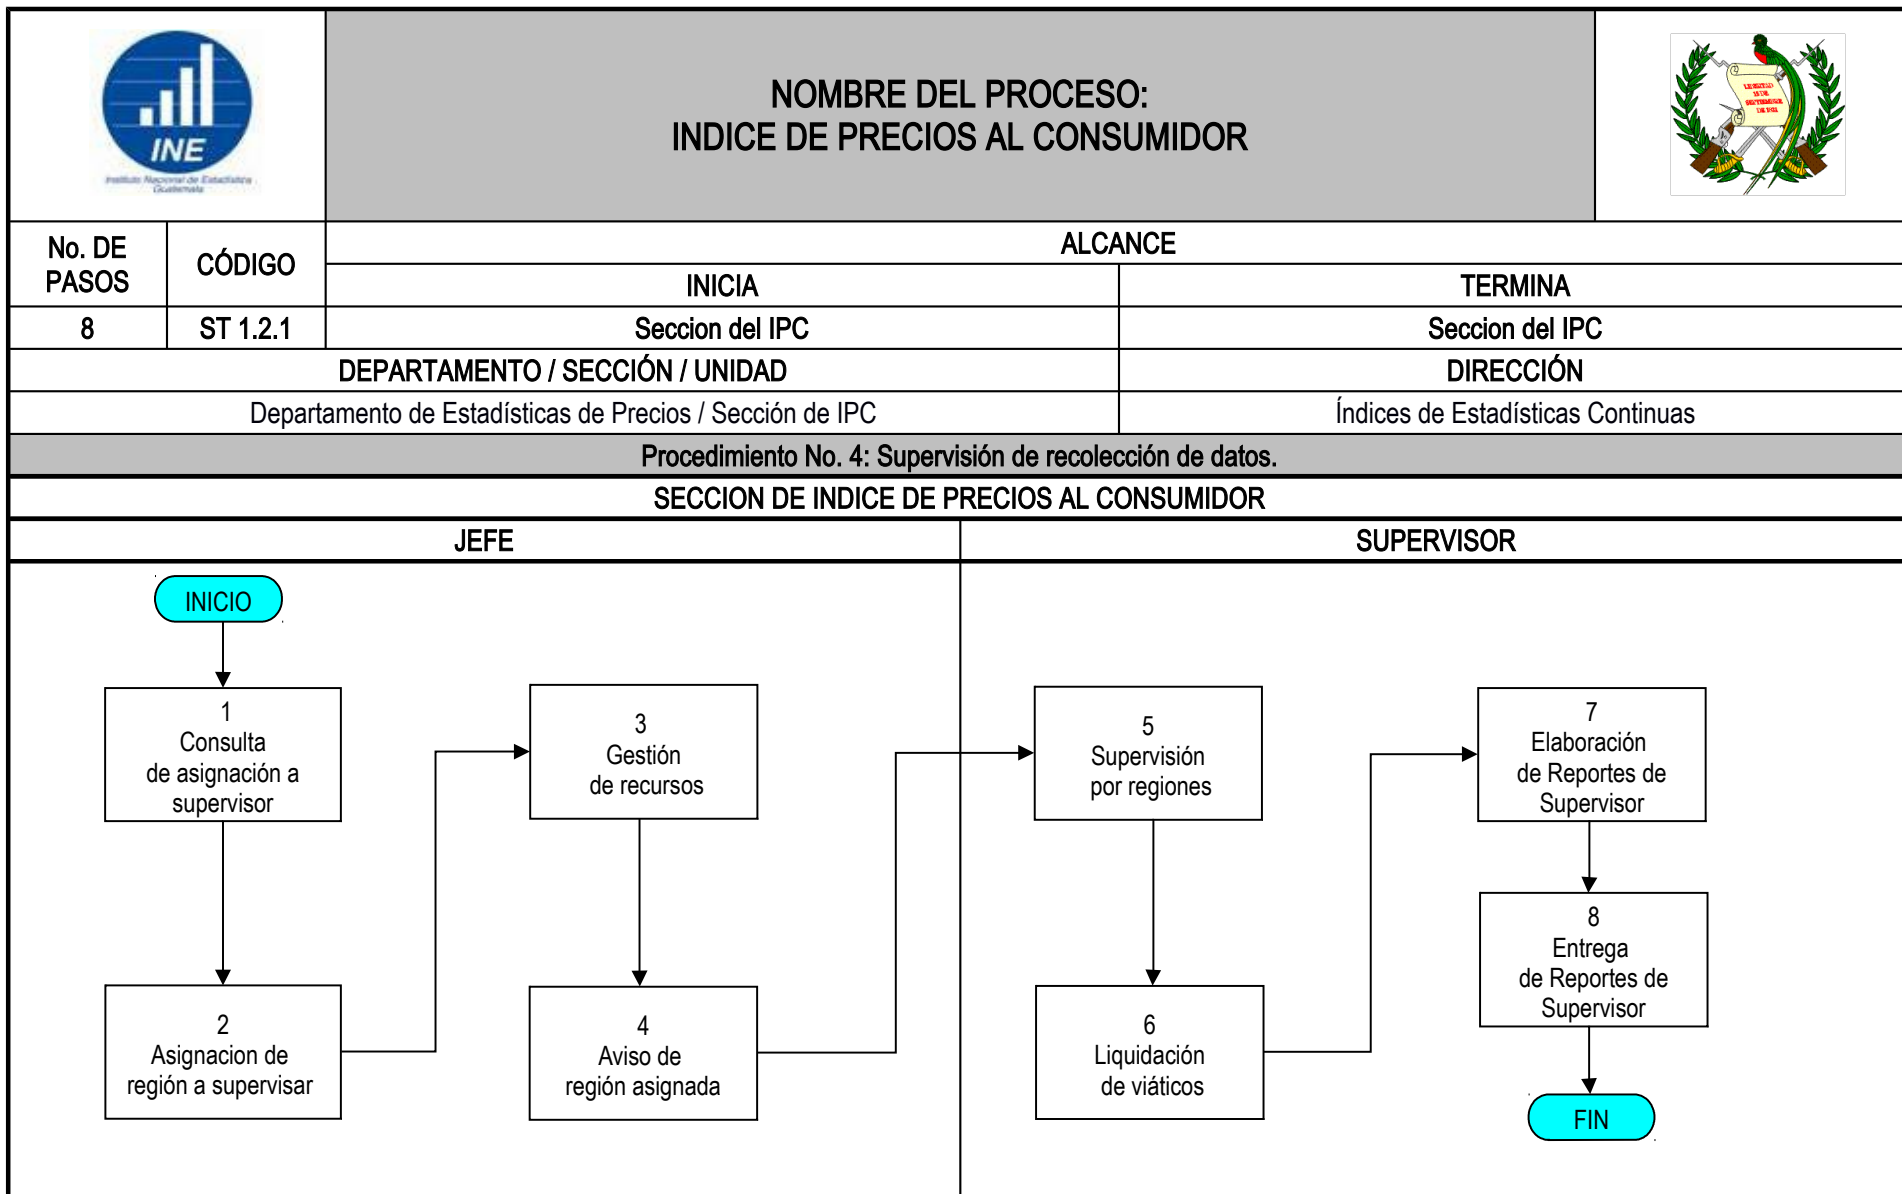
INE
Instituto Nacional de Estadística Guatemala

NOMBRE DEL PROCESO:
INDICE DE PRECIOS AL CONSUMIDOR

LIBERTAD 15 DE SEPTIEMBRE DE 1821

| No. DE PASOS | CÓDIGO | ALCANCE | |
|---|---|---|---|
| | | INICIA | TERMINA |
| 8 | ST 1.2.1 | Seccion del IPC | Seccion del IPC |
| DEPARTAMENTO / SECCIÓN / UNIDAD | | | DIRECCIÓN |
| Departamento de Estadísticas de Precios / Sección de IPC | | | Índices de Estadísticas Continuas |

Procedimiento No. 4: Supervisión de recolección de datos.

SECCION DE INDICE DE PRECIOS AL CONSUMIDOR

JEFE

SUPERVISOR

INICIO

1
Consulta de asignación a supervisor

2
Asignacion de región a supervisar

3
Gestión de recursos

4
Aviso de región asignada

5
Supervisión por regiones

6
Liquidación de viáticos

7
Elaboración de Reportes de Supervisor

8
Entrega de Reportes de Supervisor

FIN